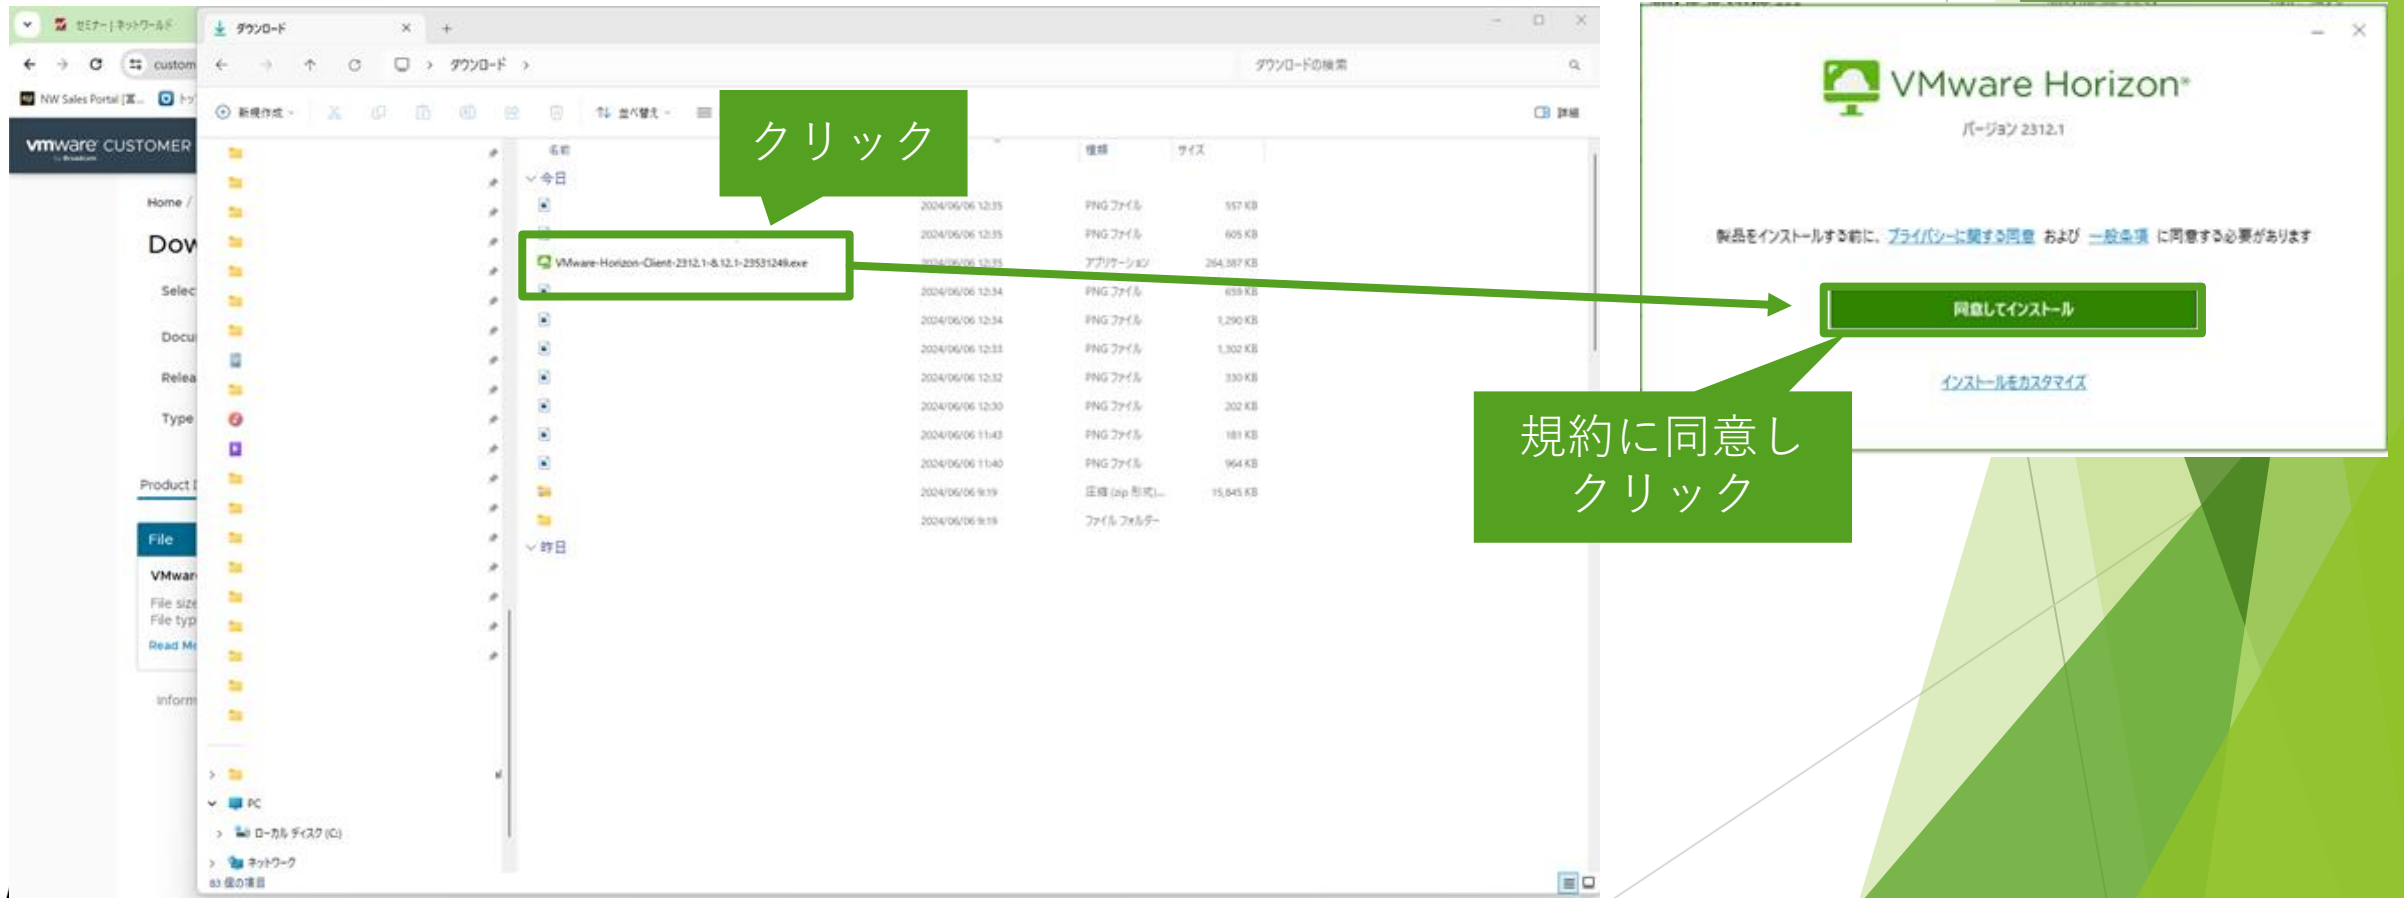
セミナー | ネットワールド
ダウンロード
custom
NW Sales Portal
vmware CUSTOMER
Home /
Dow
Selec
Docu
Relea
Type
Product
File
VMwar
File size
File typ
Read M
Inform
新規作成
並べ替え
詳細
ダウンロード
ダウンロードの検索
名前
種類
サイズ
今日
クリック
VMware-Horizon-Client-2312.1-8.12.1-23531248.exe

| | | | |
|---|---|---|---|
| | 2024/06/06 12:35 | PNG ファイル | 557 KB |
| | 2024/06/06 12:35 | PNG ファイル | 605 KB |
| VMware-Horizon-Client-2312.1-8.12.1-23531248.exe | 2024/06/06 12:35 | アプリケーション | 264,387 KB |
| | 2024/06/06 12:34 | PNG ファイル | 659 KB |
| | 2024/06/06 12:34 | PNG ファイル | 1,290 KB |
| | 2024/06/06 12:33 | PNG ファイル | 1,302 KB |
| | 2024/06/06 12:32 | PNG ファイル | 330 KB |
| | 2024/06/06 12:30 | PNG ファイル | 202 KB |
| | 2024/06/06 11:43 | PNG ファイル | 181 KB |
| | 2024/06/06 11:40 | PNG ファイル | 964 KB |
| | 2024/06/06 9:19 | 圧縮 (zip 形式)... | 15,845 KB |
| | 2024/06/06 9:19 | ファイル フォルダー | |

昨日
PC
ローカル ディスク (C:)
ネットワーク
83 個の項目

VMware Horizon®
バージョン 2312.1
製品をインストールする前に、プライバシーに関する同意 および 一般条項 に同意する必要があります
同意してインストール
インストールをカスタマイズ
規約に同意し
クリック